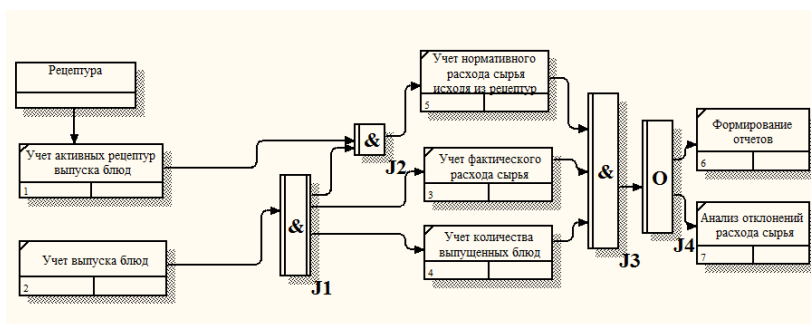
Рецептура

Учет активных рецептур выпуска блюд
1

Учет выпуска блюд
2

&
J1

&
J2

Учет нормативного расхода сырья исходя из рецептур
5

Учет фактического расхода сырья
3

Учет количества выпущенных блюд
4

&
J3

O
J4

Формирование отчетов
6

Анализ отклонений расхода сырья
7